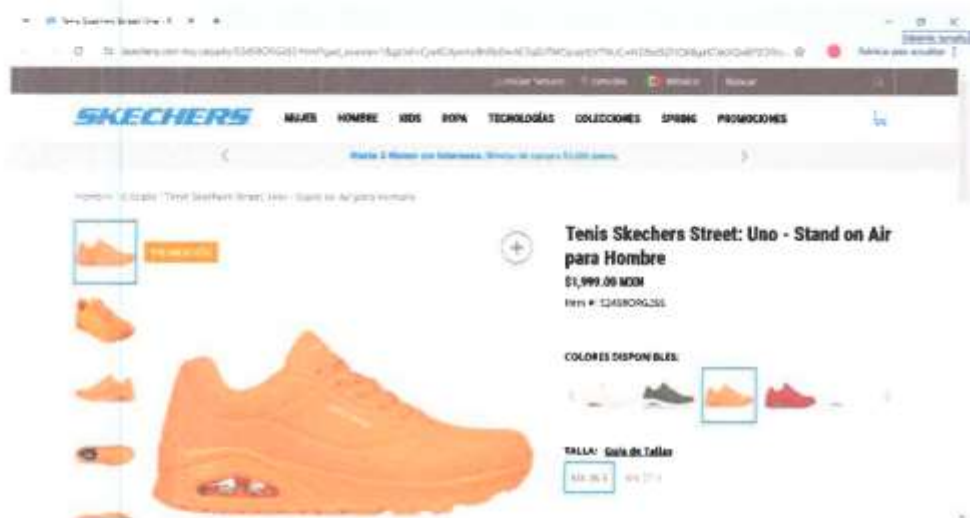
Tenis Skechers Street Uno - S ×

Restaurar tamaño

Relanzar para actualizar

Iniciar Sesión | Tiendas | México | Buscar

SKECHERS

MUJER HOMBRE KIDS ROPA TECNOLOGÍAS COLECCIONES SPRING PROMOCIONES

Hasta 3 Meses sin Intereses. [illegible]

Hombre / Calzado / Tenis Skechers Street: Uno - Stand on Air para Hombre

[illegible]

Tenis Skechers Street: Uno - Stand on Air para Hombre

$1,999.00 MXN

Item #: 52458ORG265

COLORES DISPONIBLES:

TALLA: Guía de Tallas

MX 26.5 MX 27.5